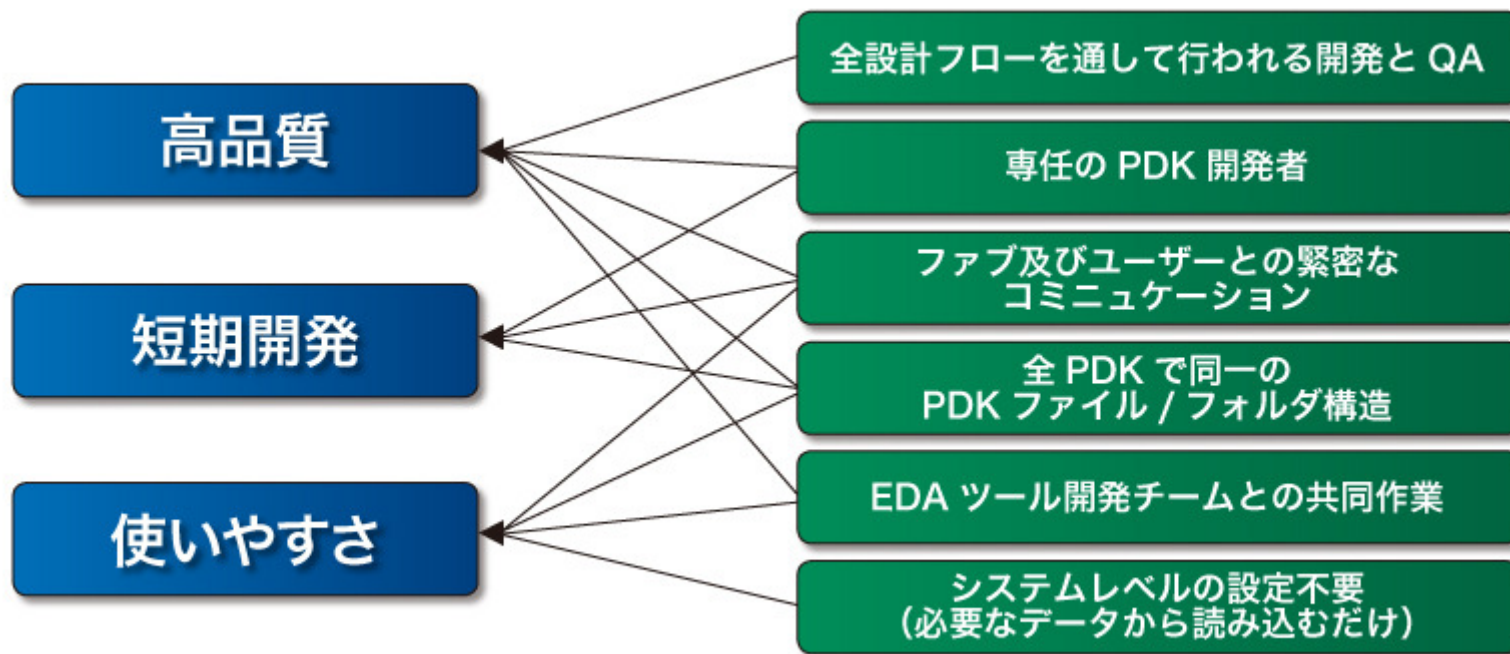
高品質

短期開発

使いやすさ

全設計フローを通して行われる開発と QA

専任の PDK 開発者

ファブ及びユーザーとの緊密なコミュニュケーション

全 PDK で同一の PDK ファイル / フォルダ構造

EDA ツール開発チームとの共同作業

システムレベルの設定不要（必要なデータから読み込むだけ）